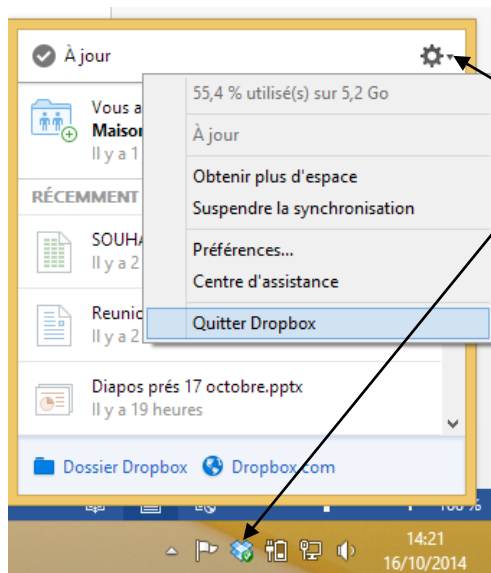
À jour

Vous a
Maison
Il y a 1

RÉCEMMENT

SOUHA
Il y a 2

Reunic
Il y a 2

Diapos prés 17 octobre.pptx
Il y a 19 heures

55,4 % utilisé(s) sur 5,2 Go

À jour

Obtenir plus d'espace
Suspendre la synchronisation

Préférences...
Centre d'assistance

Quitter Dropbox

Dossier Dropbox
Dropbox.com

100 %

14:21
16/10/2014